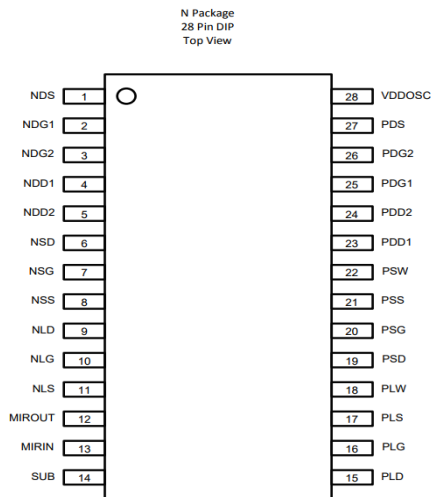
N Package
28 Pin DIP
Top View

NDS 1
NDG1 2
NDG2 3
NDD1 4
NDD2 5
NSD 6
NSG 7
NSS 8
NLD 9
NLG 10
NLS 11
MIROUT 12
MIRIN 13
SUB 14

28 VDDOSC
27 PDS
26 PDG2
25 PDG1
24 PDD2
23 PDD1
22 PSW
21 PSS
20 PSG
19 PSD
18 PLW
17 PLS
16 PLG
15 PLD